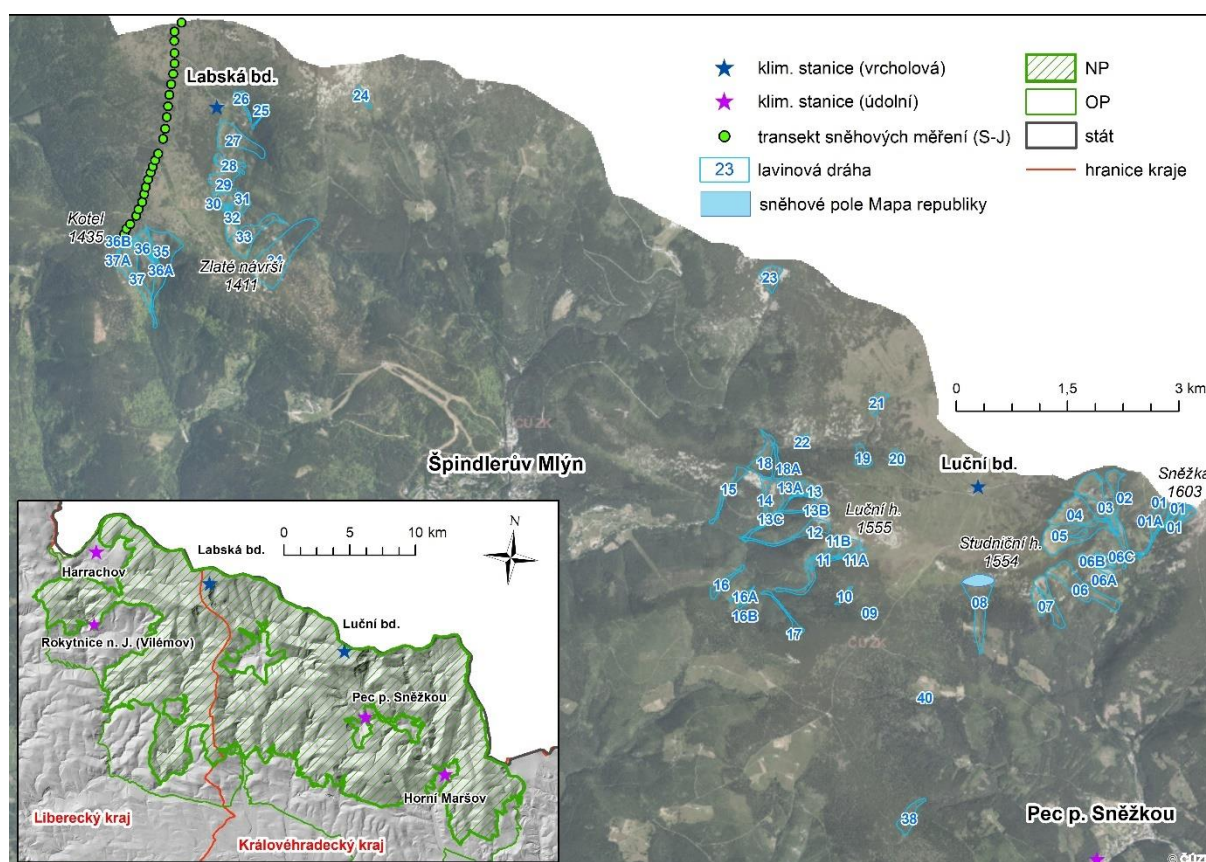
klim. stanice (vrcholová)
klim. stanice (údolní)
transekt sněhových měření (S-J)
23 lavinová dráha
sněhové pole Mapa republiky
NP
OP
stát
hranice kraje

Labská bd.
26 25 24
27
28
29
30 31
32
33
Kotel 1435
36B 36 35
37A 36A
37
Zlaté návrší 1411
23
0 1,5 3 km
21
22
19 20
Špindlerův Mlýn
18 18A
15 14 13A 13
13C 13B
12 11B
11 11A
Luční h. 1555
Luční bd.
Sněžka 1603
04 03 02 01
05 01A 01
06B 06C
06A
07 06
Studniční h. 1554
08
16
16A 10
16B 09
17
40
38
Pec p. Sněžkou

0 5 10 km
N
Harrachov
Labská bd.
Rokytnice n. J. (Vilémov)
Luční bd.
Pec p. Sněžkou
Horní Maršov
Liberecký kraj
Královéhradecký kraj
ČÚZK
ČÚZK
© ČÚZ